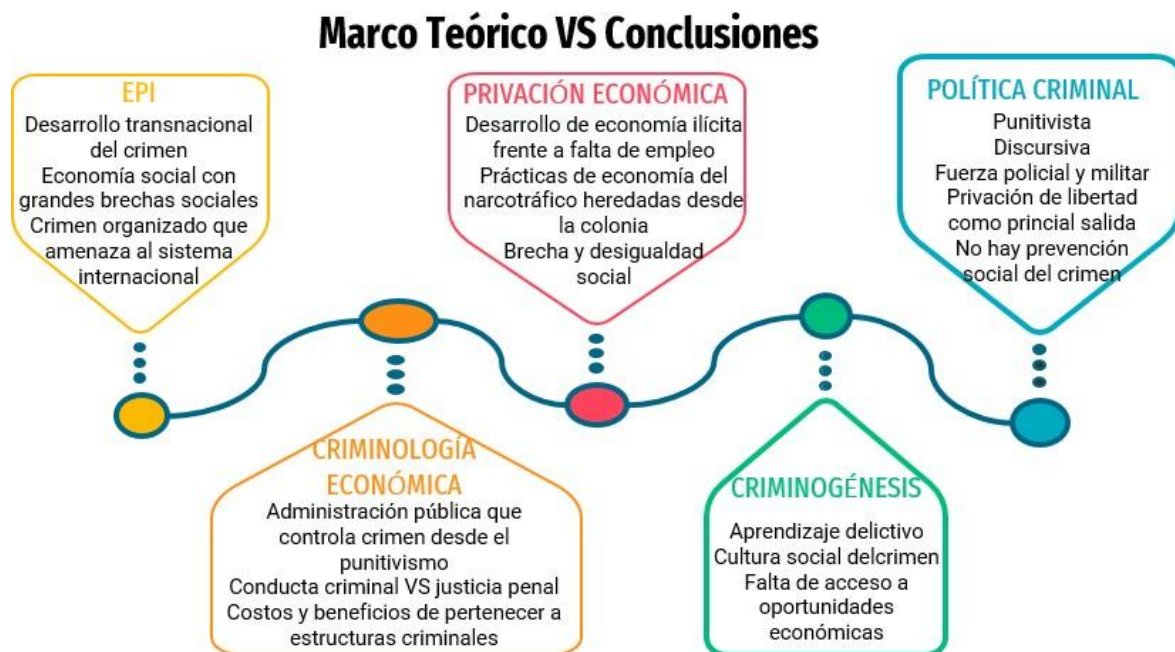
Marco Teórico VS Conclusiones

EPI
Desarrollo transnacional del crimen
Economía social con grandes brechas sociales
Crimen organizado que amenaza al sistema internacional

PRIVACIÓN ECONÓMICA
Desarrollo de economía ilícita frente a falta de empleo
Prácticas de economía del narcotráfico heredadas desde la colonia
Brecha y desigualdad social

POLÍTICA CRIMINAL
Punitivista
Discursiva
Fuerza policial y militar
Privación de libertad como princial salida
No hay prevención social del crimen

CRIMINOLOGÍA ECONÓMICA
Administración pública que controla crimen desde el punitivismo
Conducta criminal VS justicia penal
Costos y beneficios de pertenecer a estructuras criminales

CRIMINOGÉNESIS
Aprendizaje delictivo
Cultura social delcrimen
Falta de acceso a oportunidades económicas